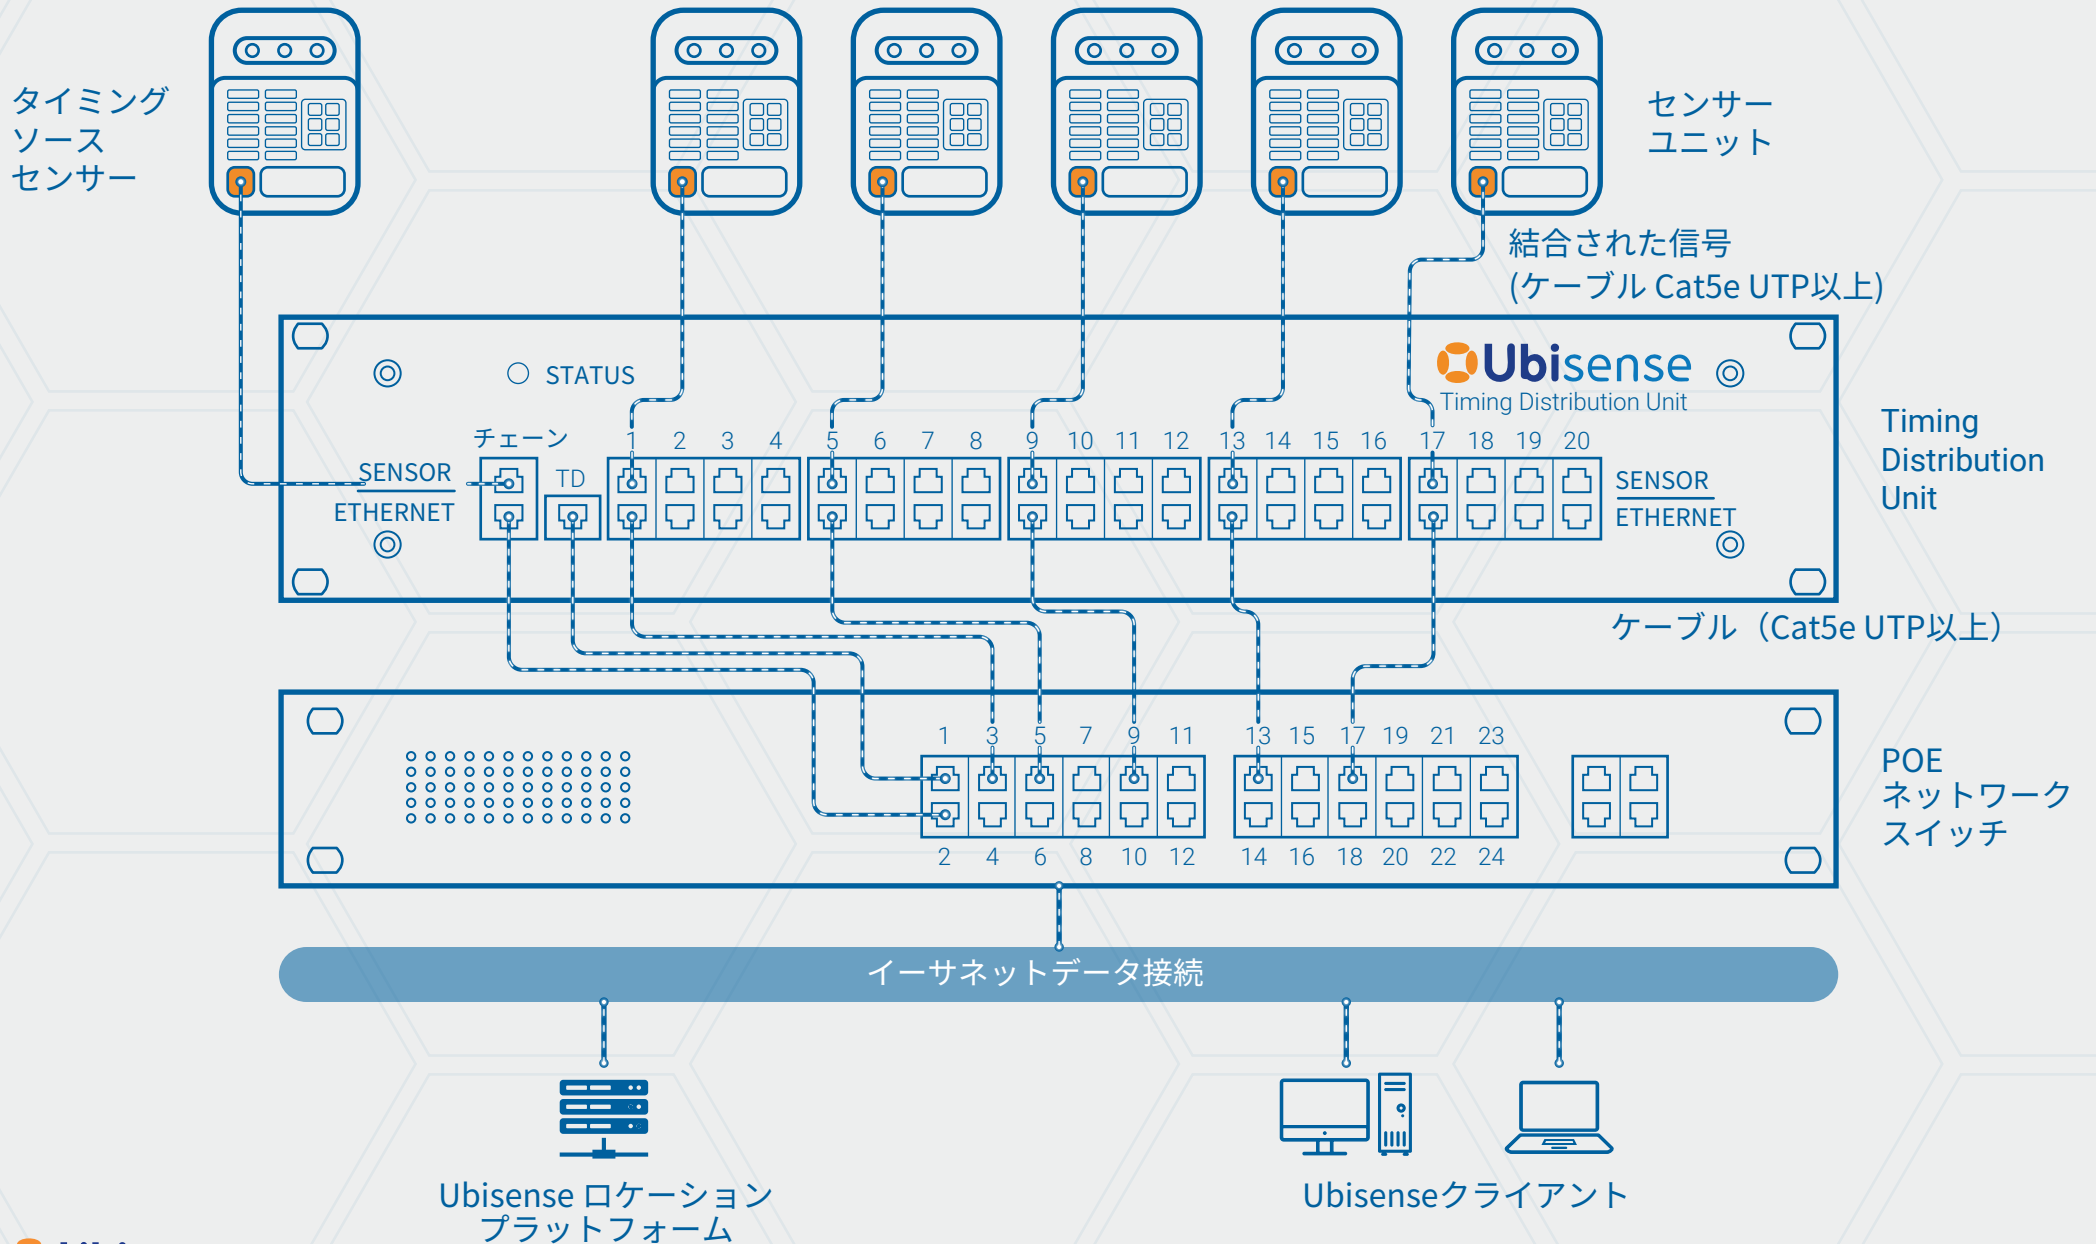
タイミング
ソース
センサー

センサー
ユニット

結合された信号
(ケーブル Cat5e UTP以上)

STATUS

Ubisense
Timing Distribution Unit

Timing
Distribution
Unit

チェーン

SENSOR
ETHERNET

TD

1 2 3 4 5 6 7 8 9 10 11 12 13 14 15 16 17 18 19 20

SENSOR
ETHERNET

ケーブル（Cat5e UTP以上）

1 3 5 7 9 11 13 15 17 19 21 23

2 4 6 8 10 12 14 16 18 20 22 24

POE
ネットワーク
スイッチ

イーサネットデータ接続

Ubisense ロケーション
プラットフォーム

Ubisenseクライアント